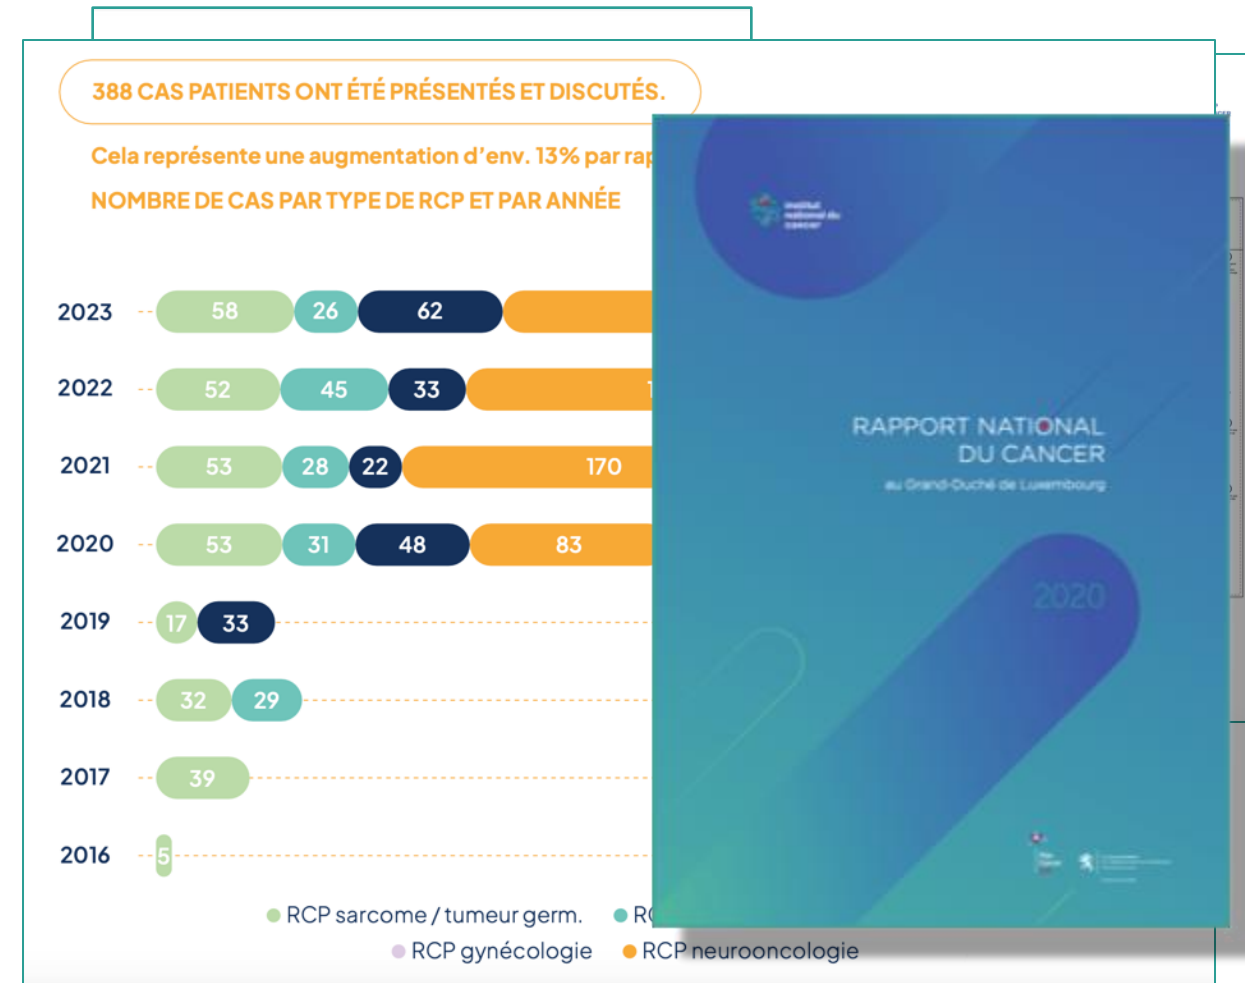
388 CAS PATIENTS ONT ÉTÉ PRÉSENTÉS ET DISCUTÉS.

Cela représente une augmentation d'env. 13% par rap

NOMBRE DE CAS PAR TYPE DE RCP ET PAR ANNÉE

2023 58 26 62

2022 52 45 33 1

2021 53 28 22 170

2020 53 31 48 83

2019 17 33

2018 32 29

2017 39

2016 5

RCP sarcome / tumeur germ. RC

RCP gynécologie RCP neurooncologie

institut national du cancer

RAPPORT NATIONAL DU CANCER

au Grand-Duché de Luxembourg

2020